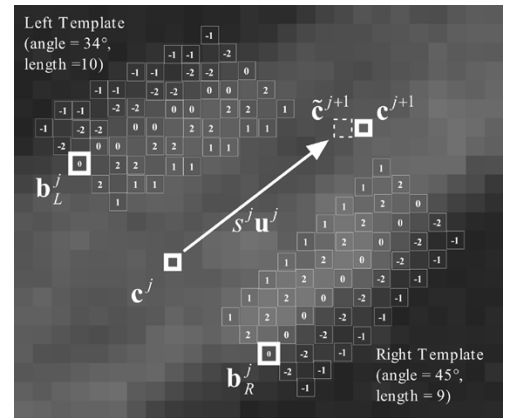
Left Template
(angle = 34°,
length =10)

-1
-1 -1 -2
-1 -1 -2 -2 0
-1 -1 -2 -2 0 0 2
-1 -1 -2 -2 0 0 2 2 1
-1 -2 -2 0 0 2 2 1 1
-2 0 0 2 2 1 1
0 2 2 1 1
2 1 1
1

$\mathbf{b}_L^j$

$\tilde{\mathbf{c}}^{j+1}$ $\mathbf{c}^{j+1}$

$s^j\mathbf{u}^j$

$\mathbf{c}^j$

1
1 2
1 2 0
1 2 0 -2
1 2 0 -2 -1
1 2 0 -2 -1
1 2 0 -2 -1
1 2 0 -2 -1
1 2 0 -2 -1
1 2 0 -2 -1
2 0 -2 -1
0 -2 -1
-2 -1
-1

$\mathbf{b}_R^j$

Right Template
(angle = 45°,
length = 9)